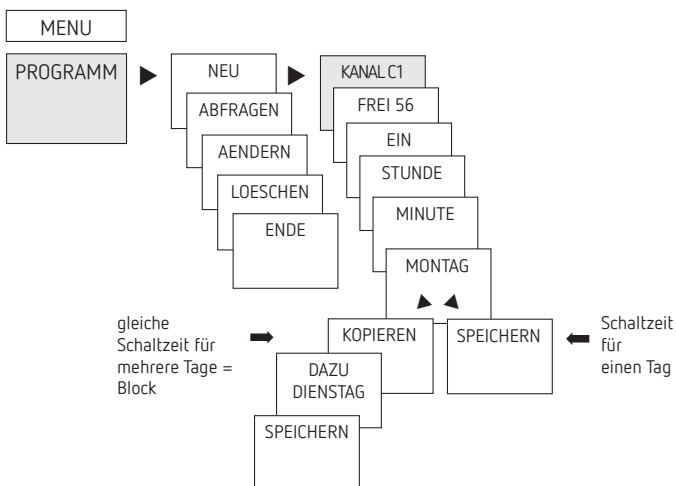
MENU

PROGRAMM

NEU

ABFRAGEN

AENDERN

LOESCHEN

ENDE

KANAL C1

FREI 56

EIN

STUNDE

MINUTE

MONTAG

gleiche Schaltzeit für mehrere Tage = Block

KOPIEREN

SPEICHERN

Schaltzeit für einen Tag

DAZU DIENSTAG

SPEICHERN